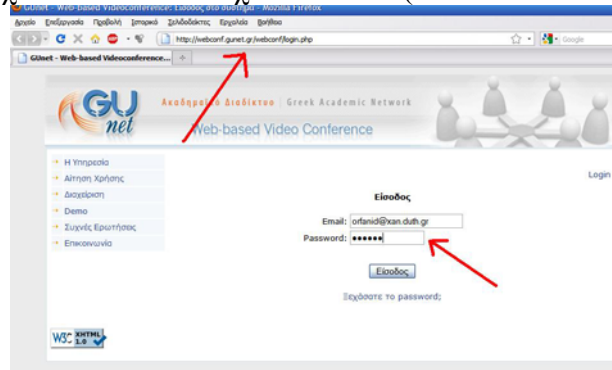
GUnet - Web-based Videoconference: Είσοδος στο σύστημα - Mozilla Firefox
Αρχείο Επεξεργασία Προβολή Ιστορικό Σελιδοδείκτες Εργαλεία Βοήθεια
http://webconf.gunet.gr/webconf/login.php
Google
GUnet - Web-based Videoconference...
GU net
Ακαδημαϊκό Διαδίκτυο | Greek Academic Network
Web-based Video Conference
Η Υπηρεσία
Αίτηση Χρήσης
Διαχείριση
Demo
Συχνές Ερωτήσεις
Επικοινωνία
Login
Είσοδος
Email: orfanidi@xan.duth.gr
Password: ••••••
Είσοδος
Ξεχάσατε το password;
W3C XHTML 1.0